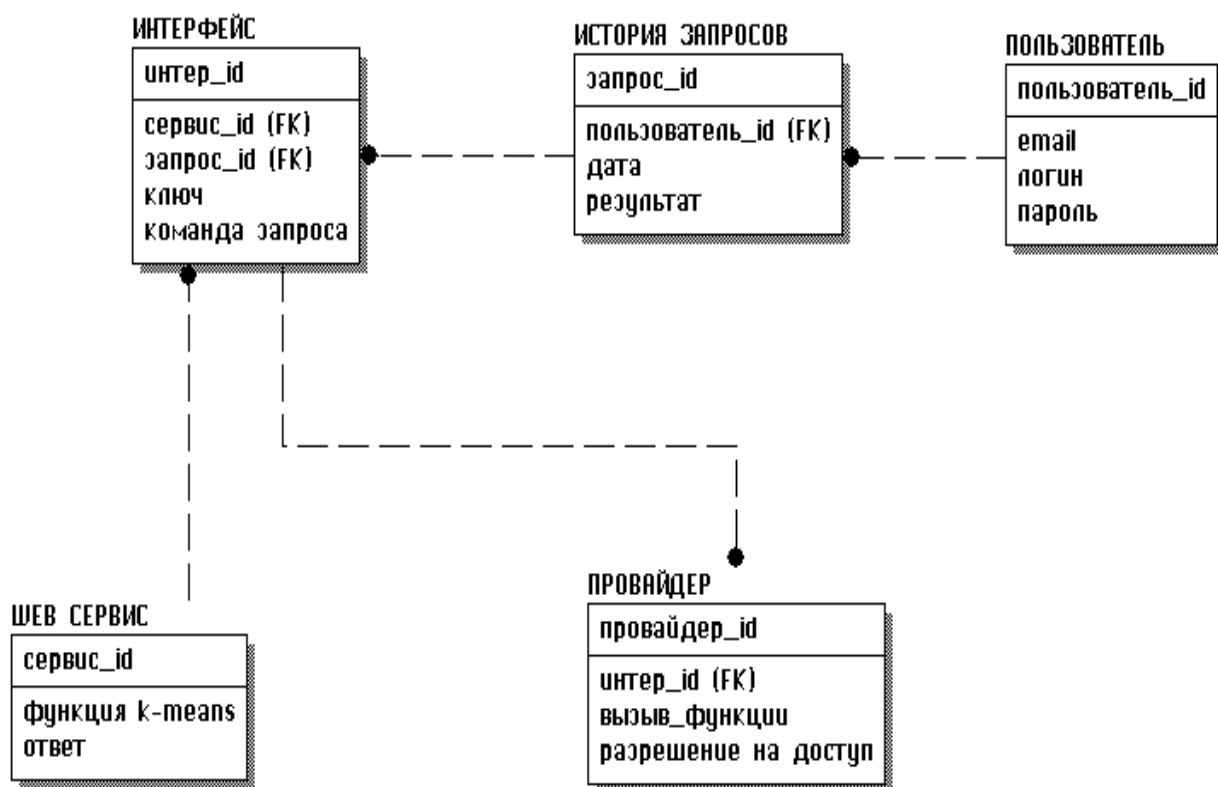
ИНТЕРФЕЙС

интер_id

сервис_id (FK)
запрос_id (FK)
ключ
команда запроса

ИСТОРИЯ ЗАПРОСОВ

запрос_id

пользователь_id (FK)
дата
результат

ПОЛЬЗОВАТЕЛЬ

пользователь_id

email
логин
пароль

ВЕБ СЕРВИС

сервис_id

функция k-means
ответ

ПРОВАЙДЕР

провайдер_id

интер_id (FK)
вызыв_функции
разрешение на доступ